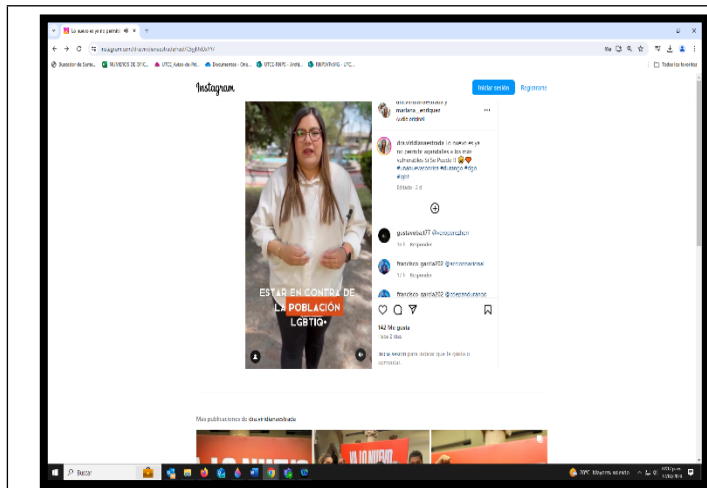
Lo nuevo es ya no permitir

instagram.com/dravividianaestrada/reel/

Instagram

Iniciar sesión Registrarte

dravividianaestrada y mariana_enriquez
Audio original

dravividianaestrada Lo nuevo es ya no permitir agandallas a los más vulnerables Sí Se Puede !! #juarez #durango #dgo #lgbt

Editado · 2 d

gustavobal77 @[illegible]
1 d Responder

francisco_garcia202 @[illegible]
1 d Responder

francisco_garcia202 @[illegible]

ESTAR EN CONTRA DE LA POBLACIÓN LGBTIQ+

142 Me gusta
Hace 2 días

Inicia sesión para indicar que te gusta o comentar.

Más publicaciones de dravividianaestrada

LO NUEVO

Buscar

20°C Mayorm. soleado